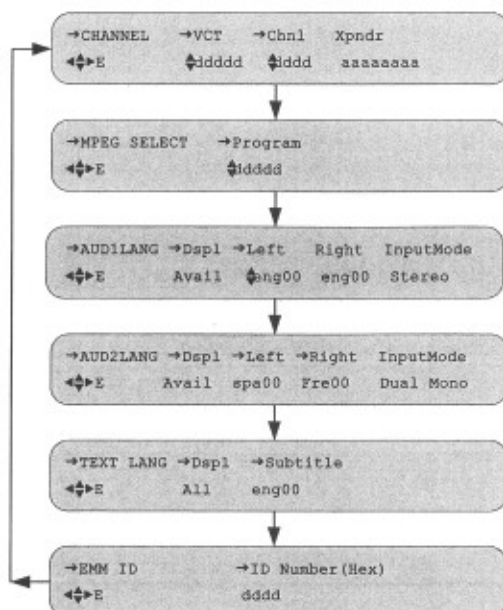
→CHANNEL →VCT →Chnl Xpndr
◄♦►E ♦ddddd ♦dddd aaaaaaaa

→MPEG SELECT →Program
◄♦►E ♦dddd

→AUD1LANG →Dspl →Left Right InputMode
◄♦►E Avail ♦eng00 eng00 Stereo

→AUD2LANG →Dspl →Left →Right InputMode
◄♦►E Avail spa00 Fre00 Dual Mono

→TEXT LANG →Dspl →Subtitle
◄♦►E All eng00

→EMM ID →ID Number(Hex)
◄♦►E dddd